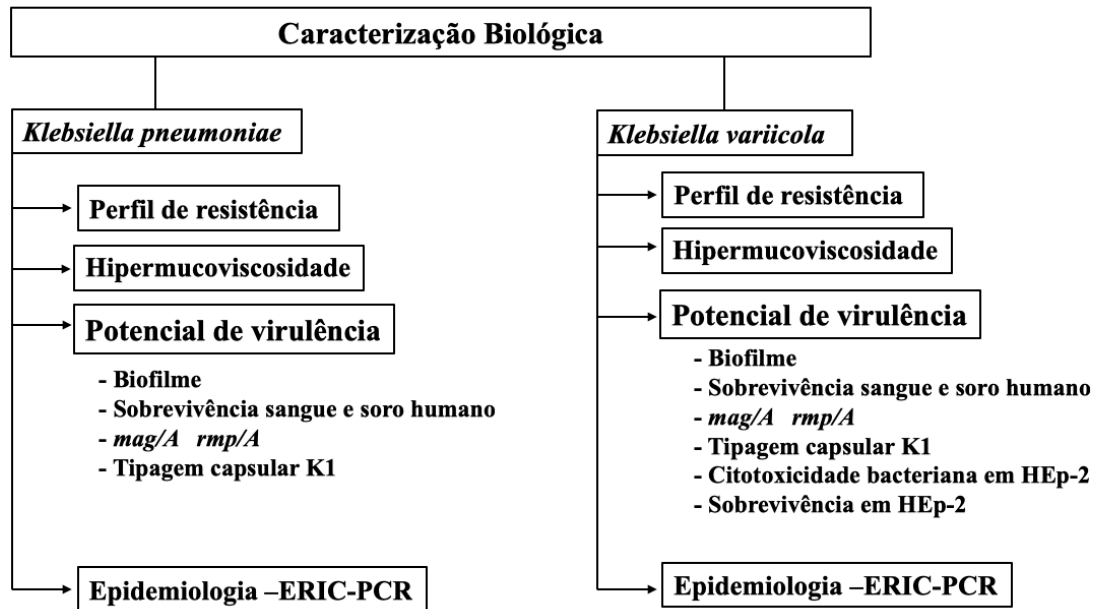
Caracterização Biológica

Klebsiella pneumoniae

Perfil de resistência

Hipermucoviscosidade

Potencial de virulência

- Biofilme
- Sobrevivência sangue e soro humano
- mag/A rmp/A
- Tipagem capsular K1

Epidemiologia –ERIC-PCR

Klebsiella variicola

Perfil de resistência

Hipermucoviscosidade

Potencial de virulência

- Biofilme
- Sobrevivência sangue e soro humano
- mag/A rmp/A
- Tipagem capsular K1
- Citotoxicidade bacteriana em HEp-2
- Sobrevivência em HEp-2

Epidemiologia –ERIC-PCR